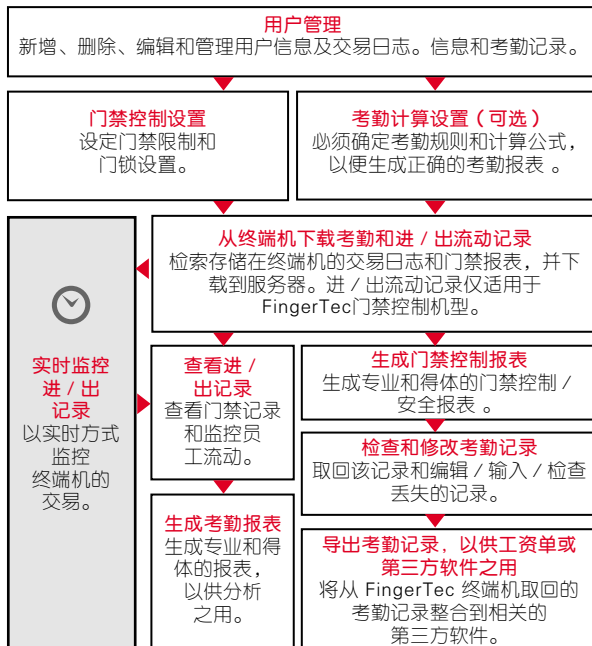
用户管理
新增、删除、编辑和管理用户信息及交易日志。信息和考勤记录。

门禁控制设置
设定门禁限制和门锁设置。

考勤计算设置（可选）
必须确定考勤规则和计算公式，以便生成正确的考勤报表 。

从终端机下载考勤和进 / 出流动记录
检索存储在终端机的交易日志和门禁报表，并下载到服务器。进 / 出流动记录仅适用于 FingerTec门禁控制机型。

实时监控进 / 出记录
以实时方式监控终端机的交易。

查看进 / 出记录
查看门禁记录和监控员工流动。

生成门禁控制报表
生成专业和得体的门禁控制 / 安全报表 。

检查和修改考勤记录
取回该记录和编辑 / 输入 / 检查丢失的记录。

生成考勤报表
生成专业和得体的报表，以供分析之用。

导出考勤记录，以供工资单或第三方软件之用
将从 FingerTec 终端机取回的考勤记录整合到相关的第三方软件。